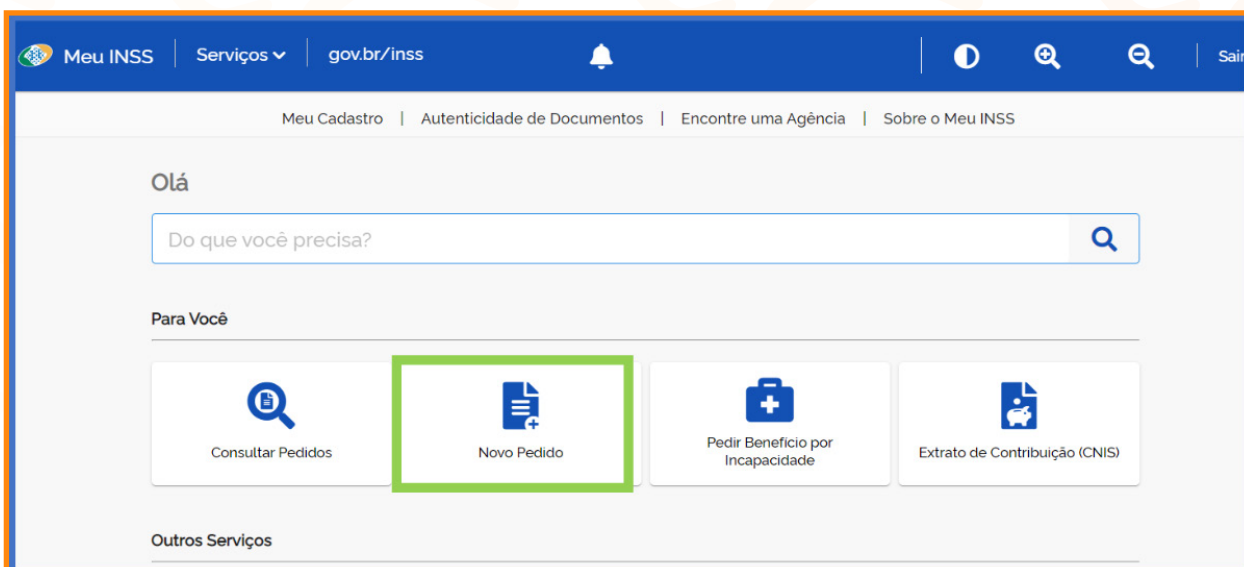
Meu INSS | Serviços | gov.br/inss | Sair

Meu Cadastro | Autenticidade de Documentos | Encontre uma Agência | Sobre o Meu INSS

Olá

Do que você precisa?

Para Você

Consultar Pedidos

Novo Pedido

Pedir Benefício por Incapacidade

Extrato de Contribuição (CNIS)

Outros Serviços